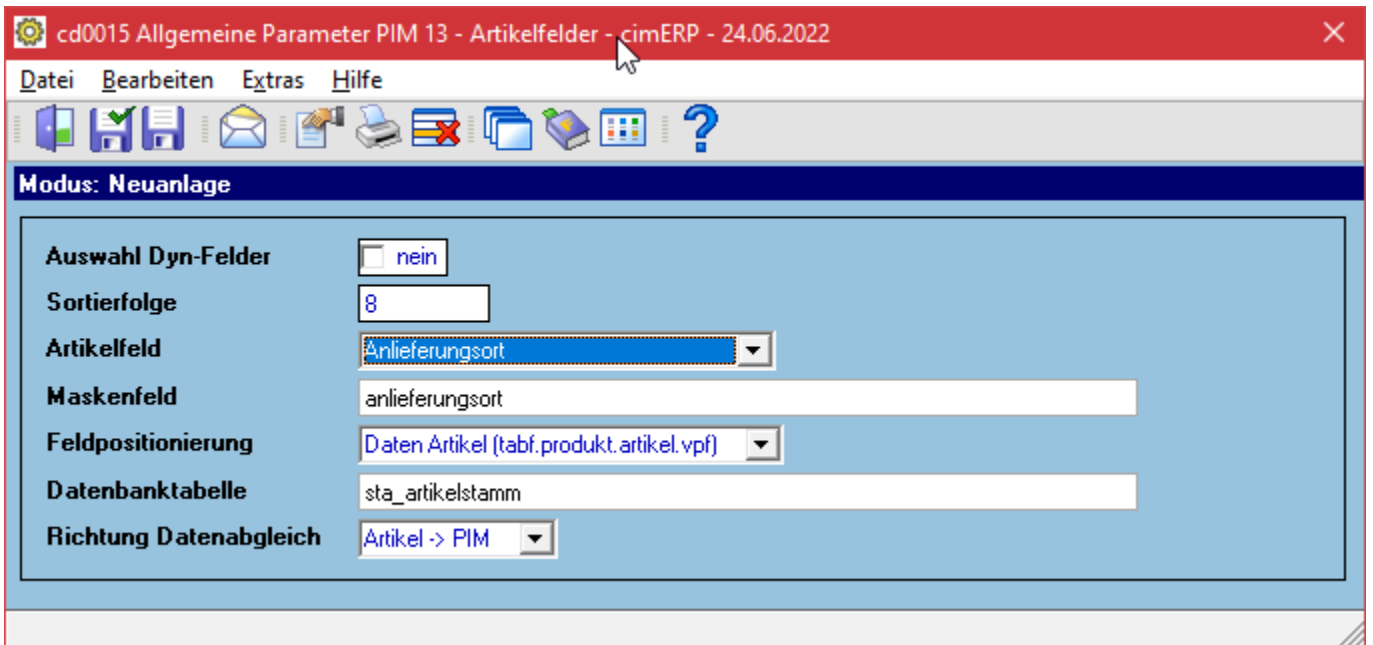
cd0015 Allgemeine Parameter PIM 13 - Artikelfelder - cimERP - 24.06.2022

Datei Bearbeiten Extras Hilfe

?

Modus: Neuanlage

Auswahl Dyn-Felder nein
Sortierfolge 8
Artikelfeld Anlieferungsort
Maskenfeld anlieferungsort
Feldpositionierung Daten Artikel (tabf.produkt.artikel.vpf)
Datenbanktabelle sta_artikelstamm
Richtung Datenabgleich Artikel -> PIM